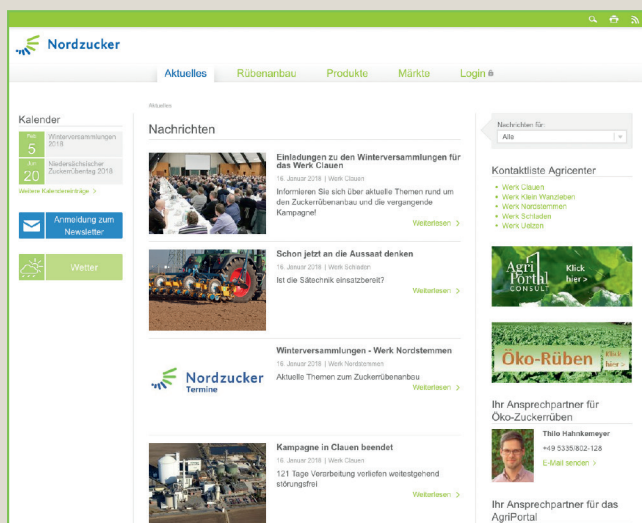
Nordzucker

Aktuelles Rübenanbau Produkte Märkte Login

Kalender

Feb 5 Winterversammlungen 2018

Jun 20 Niedersächsischer Zuckerrübentag 2018

Weitere Kalendereinträge >

Anmeldung zum Newsletter

Wetter

Aktuelles

Nachrichten

Einladungen zu den Winterversammlungen für das Werk Clauen

16. Januar 2018 | Werk Clauen

Informieren Sie sich über aktuelle Themen rund um den Zuckerrübenanbau und die vergangene Kampagne!

Weiterlesen >

Schon jetzt an die Aussaat denken

16. Januar 2018 | Werk Schladen

Ist die Sätechnik einsatzbereit?

Weiterlesen >

Nordzucker Termine

Winterversammlungen - Werk Nordstemmen

16. Januar 2018 | Werk Nordstemmen

Aktuelle Themen zum Zuckerrübenanbau

Weiterlesen >

Kampagne in Clauen beendet

16. Januar 2018 | Werk Clauen

121 Tage Verarbeitung verliefen weitestgehend störungsfrei

Weiterlesen >

Nachrichten für:

Alle

Kontaktliste Agricenter

Werk Clauen
Werk Klein Wanzleben
Werk Nordstemmen
Werk Schladen
Werk Uelzen

AgriPortal CONSULT Klick hier >

Öko-Rüben Klick hier >

Ihr Ansprechpartner für Öko-Zuckerrüben

Thilo Hahnkemeyer

+49 5335/802-128

E-Mail senden >

Ihr Ansprechpartner für das AgriPortal